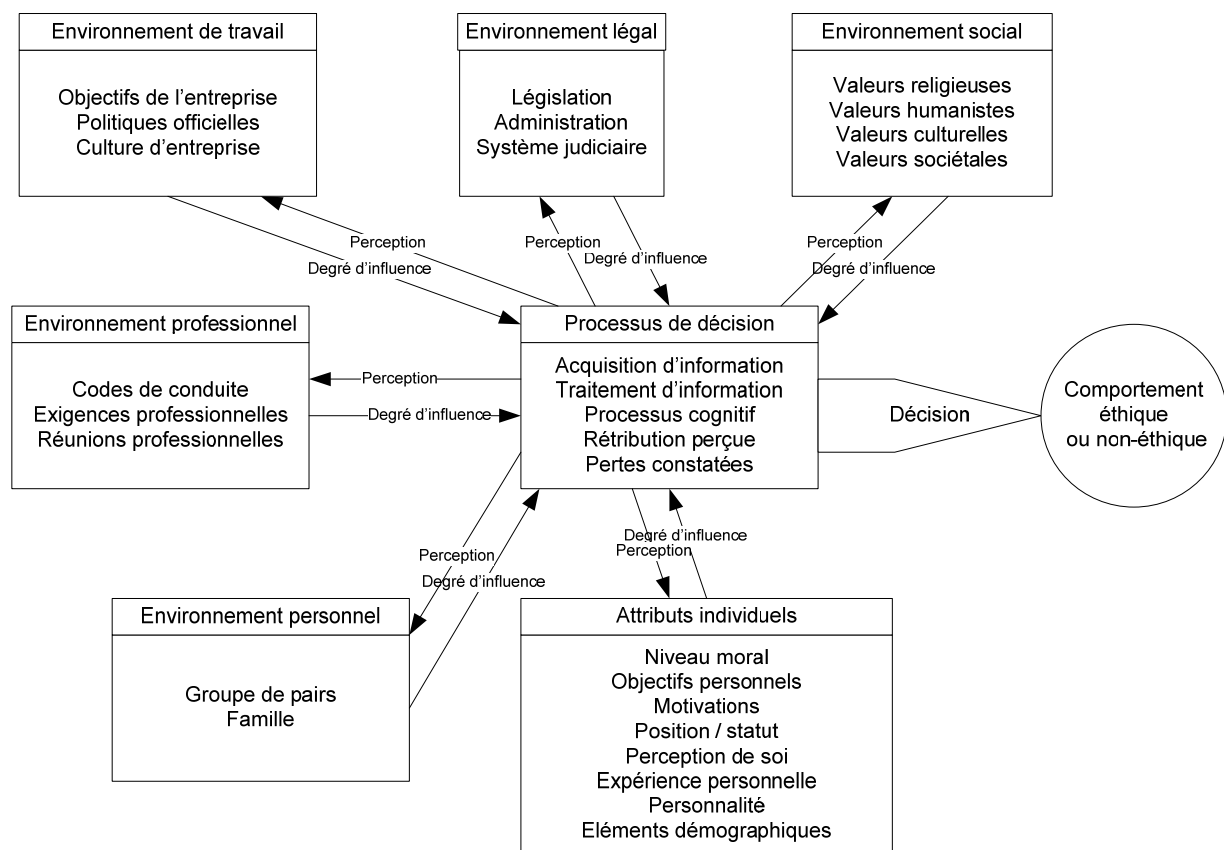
Environnement de travail

Objectifs de l'entreprise
Politiques officielles
Culture d'entreprise

Environnement légal

Législation
Administration
Système judiciaire

Environnement social

Valeurs religieuses
Valeurs humanistes
Valeurs culturelles
Valeurs sociétales

Perception
Degré d'influence

Perception
Degré d'influence

Perception
Degré d'influence

Environnement professionnel

Codes de conduite
Exigences professionnelles
Réunions professionnelles

Perception
Degré d'influence

Processus de décision

Acquisition d'information
Traitement d'information
Processus cognitif
Rétribution perçue
Pertes constatées

Décision

Comportement éthique ou non-éthique

Perception
Degré d'influence

Degré d'influence
Perception

Environnement personnel

Groupe de pairs
Famille

Attributs individuels

Niveau moral
Objectifs personnels
Motivations
Position / statut
Perception de soi
Expérience personnelle
Personnalité
Eléments démographiques